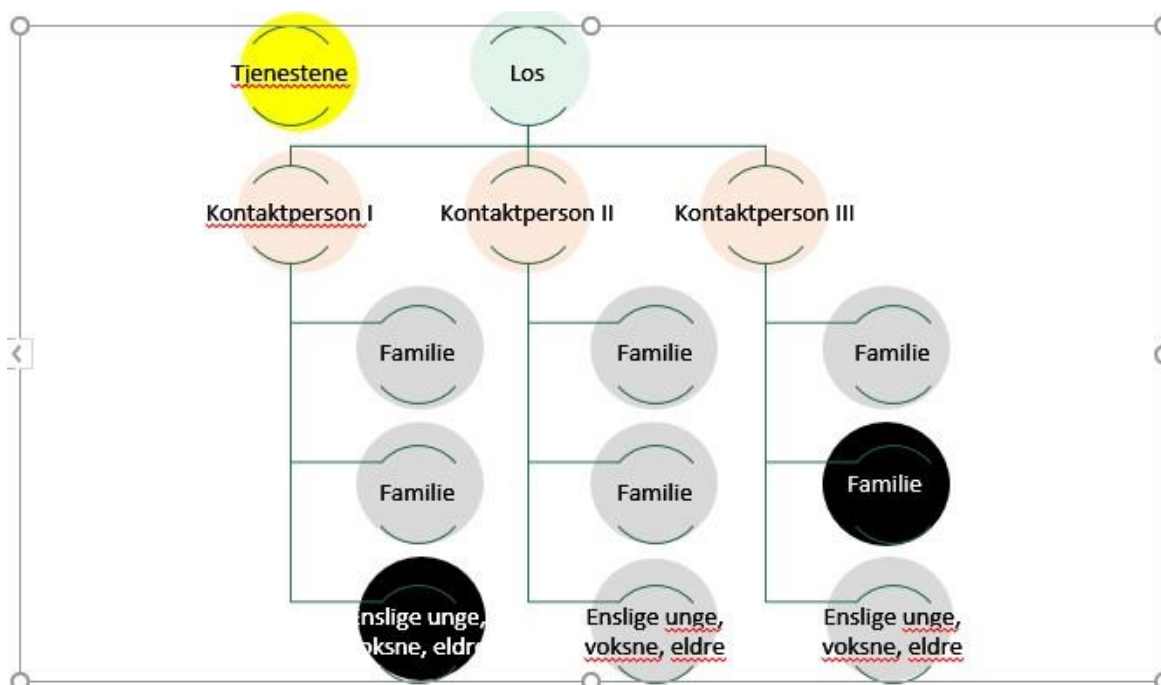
Tjenestene

Los

Kontaktperson I

Kontaktperson II

Kontaktperson III

Familie

Familie

Familie

Familie

Familie

Familie

nslige unge, oksne, eldr

Enslige unge, voksne, eldre

Enslige unge, voksne, eldre